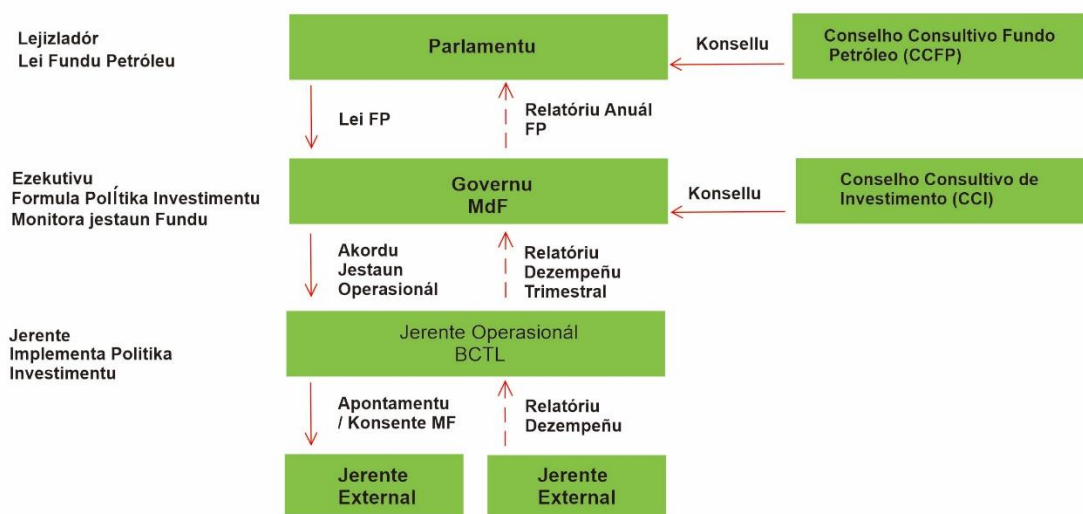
Lejizladór
Lei Fundu Petróleu

Parlamentu

Konsellu

Conselho Consultivo Fundo Petróleo (CCFP)

Lei FP

Relatóriu Anuál FP

Ezekutivu
Formula PolÍtika Investimentu
Monitora jestaun Fundu

Governu
MdF

Konsellu

Conselho Consultivo de Investimento (CCI)

Akordu Jestaun Operasionál

Relatóriu Dezempeñu Trimestral

Jerente
Implementa Politika Investimentu

Jerente Operasionál
BCTL

Apontamentu / Konsente MF

Relatóriu Dezempeñu

Jerente External

Jerente External